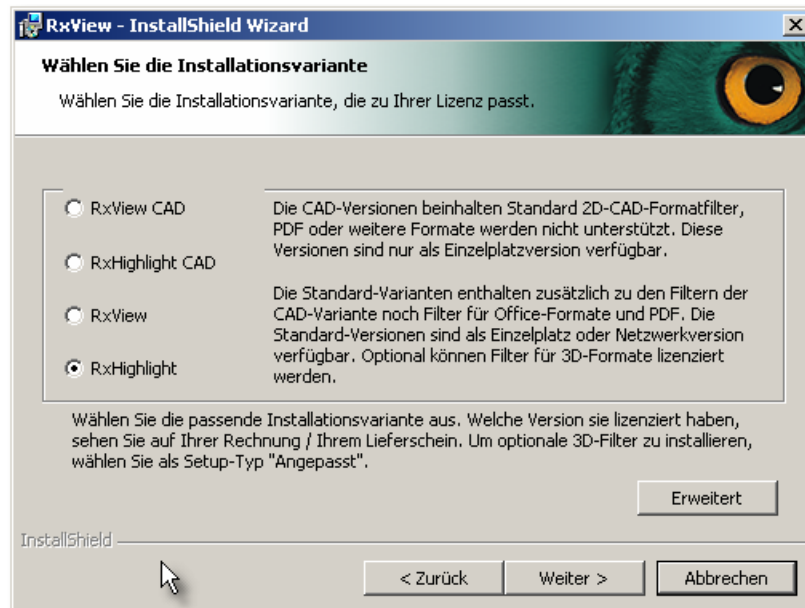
RxView - InstallShield Wizard

X

Wählen Sie die Installationsvariante

Wählen Sie die Installationsvariante, die zu Ihrer Lizenz passt.

RxView CAD

RxHighlight CAD

RxView

RxHighlight

Die CAD-Versionen beinhalten Standard 2D-CAD-Formatfilter, PDF oder weitere Formate werden nicht unterstützt. Diese Versionen sind nur als Einzelplatzversion verfügbar.

Die Standard-Varianten enthalten zusätzlich zu den Filtern der CAD-Variante noch Filter für Office-Formate und PDF. Die Standard-Versionen sind als Einzelplatz oder Netzwerkversion verfügbar. Optional können Filter für 3D-Formate lizenziert werden.

Wählen Sie die passende Installationsvariante aus. Welche Version sie lizenziert haben, sehen Sie auf Ihrer Rechnung / Ihrem Lieferschein. Um optionale 3D-Filter zu installieren, wählen Sie als Setup-Typ "Angepasst".

Erweitert

InstallShield

< Zurück

Weiter >

Abbrechen